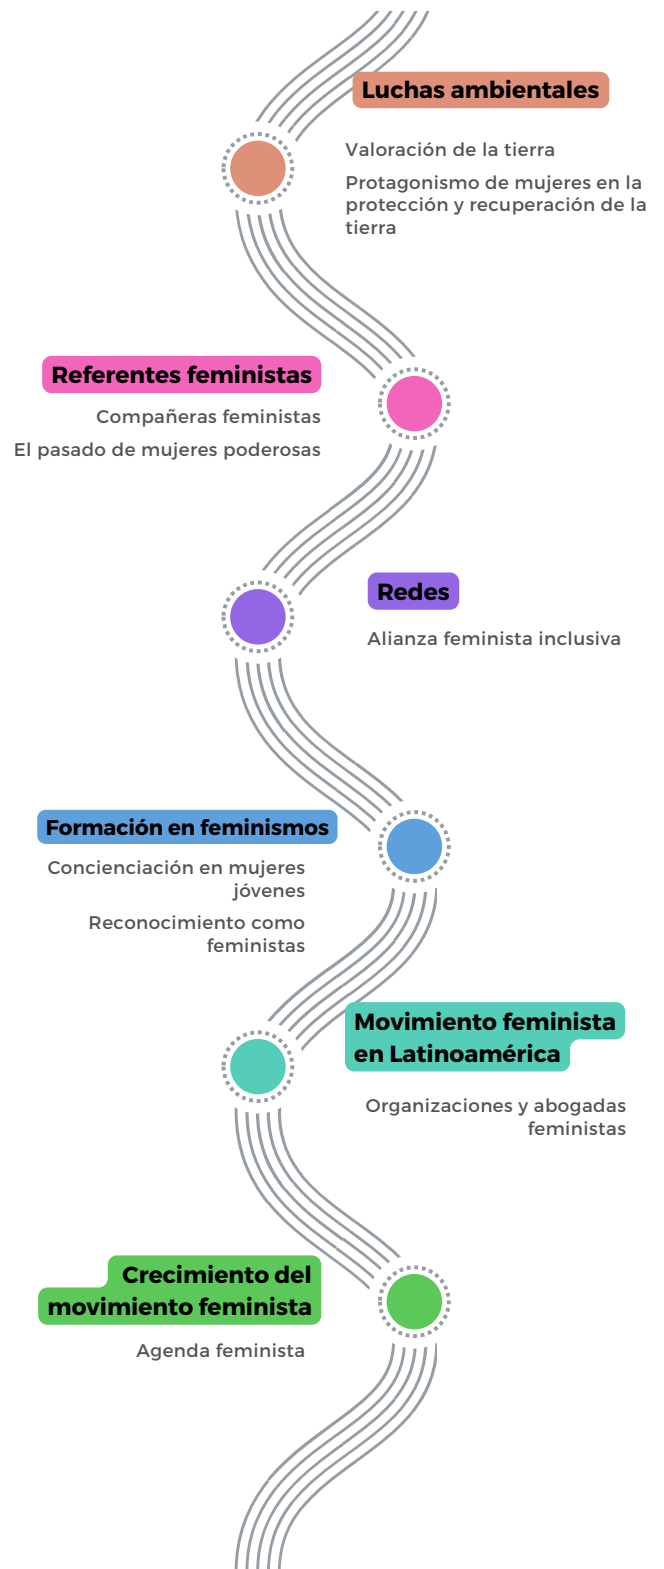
Luchas ambientales

Valoración de la tierra

Protagonismo de mujeres en la protección y recuperación de la tierra

Referentes feministas

Compañeras feministas

El pasado de mujeres poderosas

Redes

Alianza feminista inclusiva

Formación en feminismos

Concienciación en mujeres jóvenes

Reconocimiento como feministas

Movimiento feminista en Latinoamérica

Organizaciones y abogadas feministas

Crecimiento del movimiento feminista

Agenda feminista